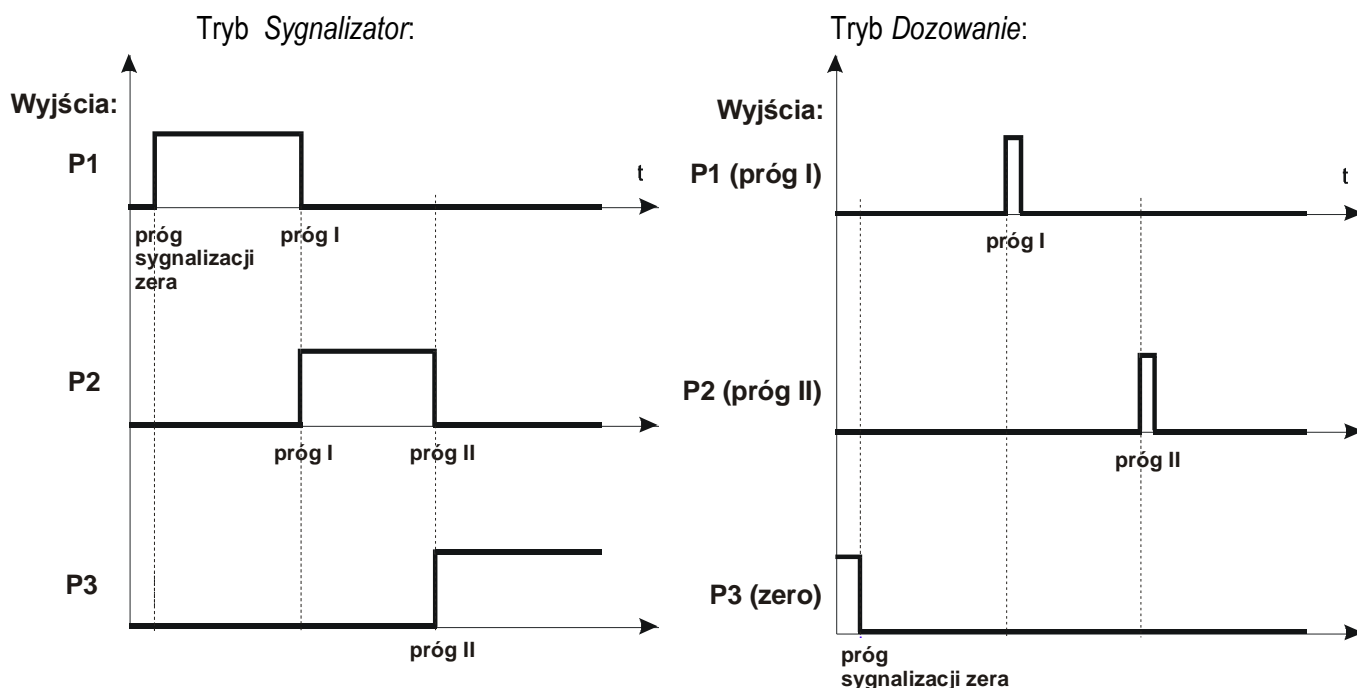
Tryb *Sygnalizator*:

Wyjścia:

P1

t

próg sygnalizacji zera

próg I

P2

próg I

próg II

P3

próg II

Tryb *Dozowanie*:

Wyjścia:

P1 (próg I)

t

próg I

P2 (próg II)

próg II

P3 (zero)

próg sygnalizacji zera